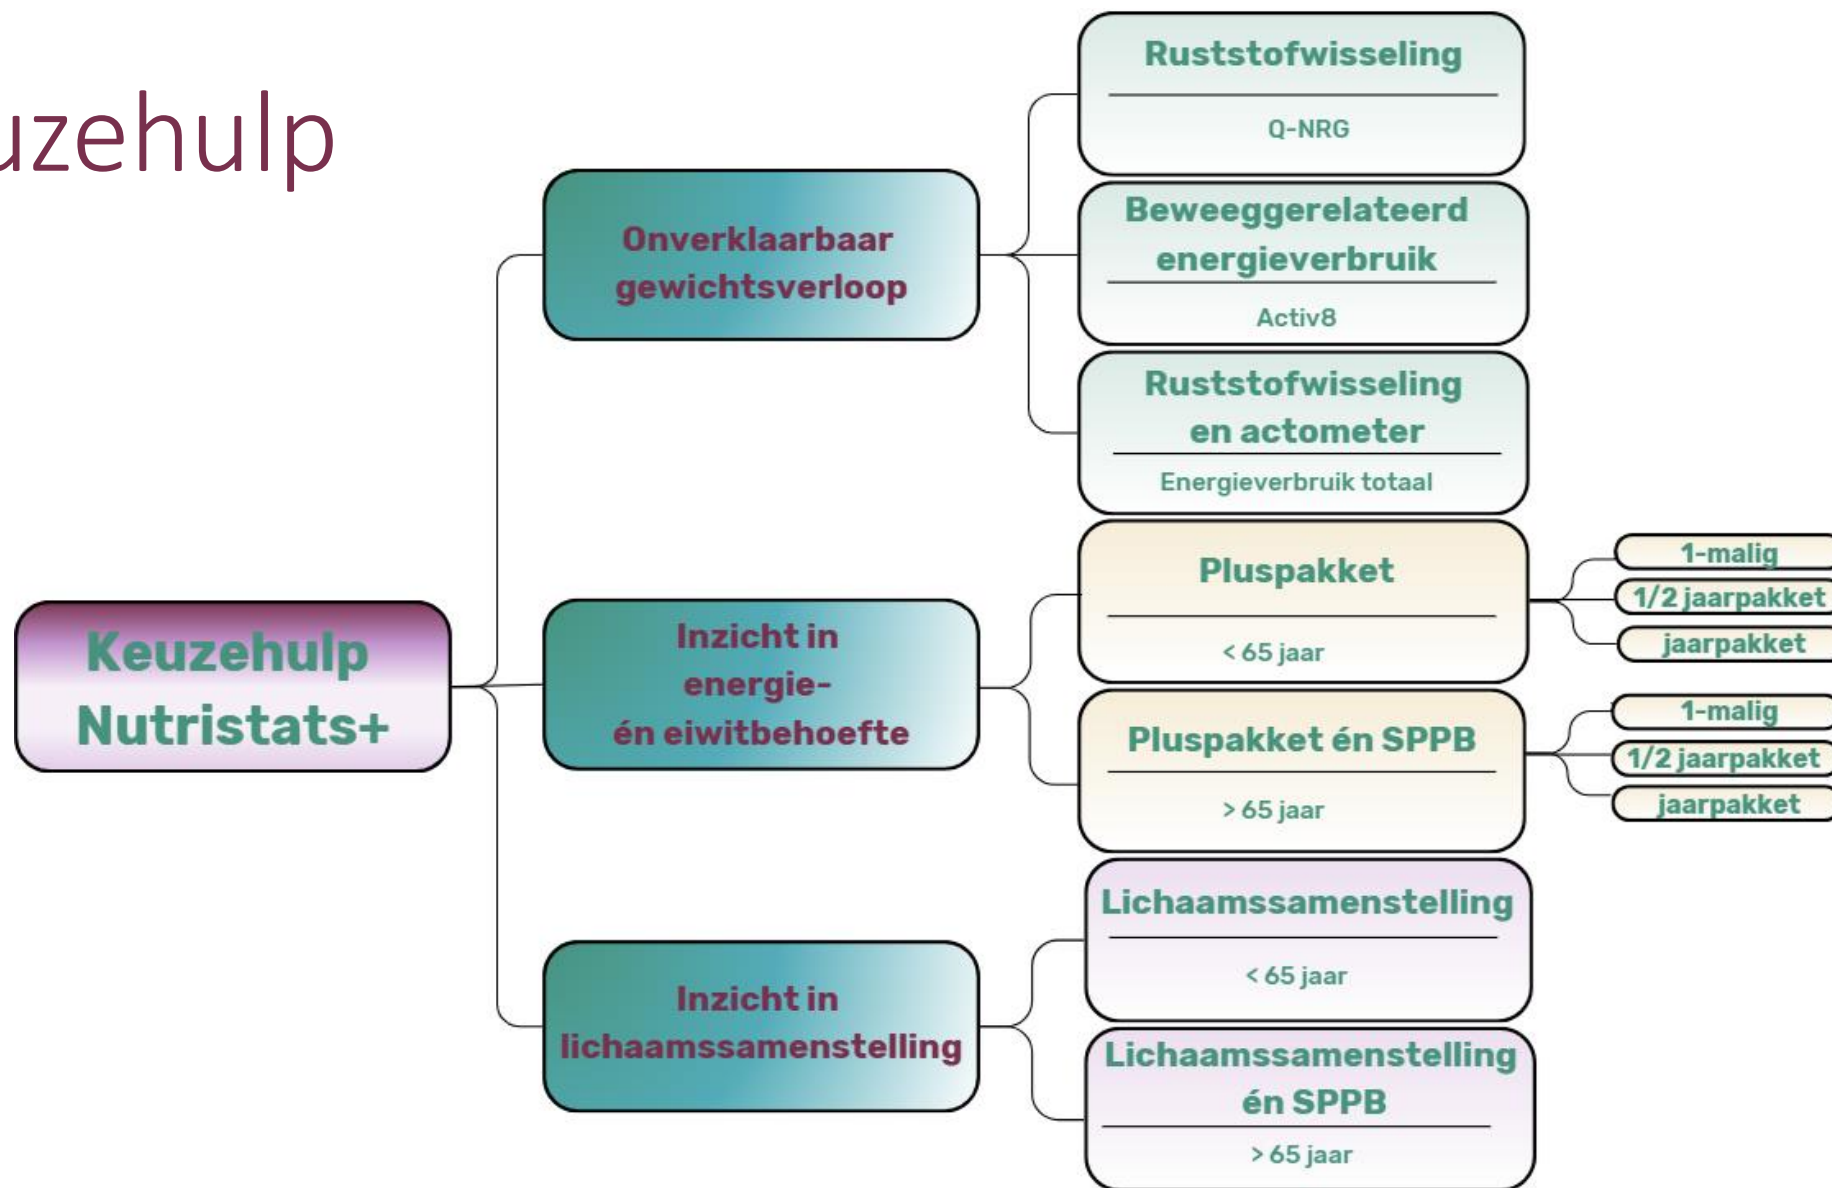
uzehulp

Keuzehulp Nutristats+

Onverklaarbaar gewichtsverloop

Ruststofwisseling

Q-NRG

Beweeggerelateerd energieverbruik

Activ8

Ruststofwisseling en actometer

Energieverbruik totaal

Inzicht in energie- én eiwitbehoefte

Pluspakket

< 65 jaar

1-malig

1/2 jaarpakket

jaarpakket

Pluspakket én SPPB

> 65 jaar

1-malig

1/2 jaarpakket

jaarpakket

Inzicht in lichaamssamenstelling

Lichaamssamenstelling

< 65 jaar

Lichaamssamenstelling én SPPB

> 65 jaar